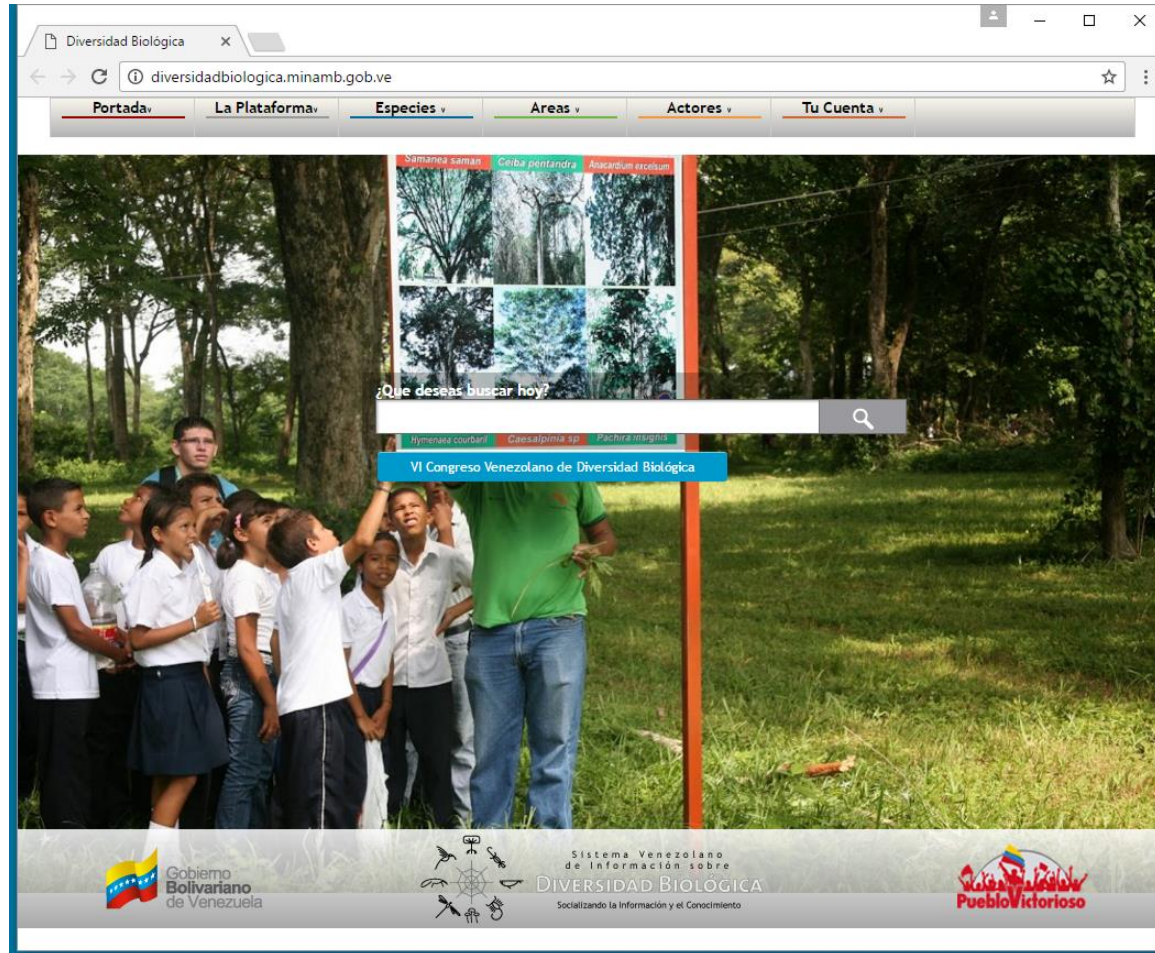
Diversidad Biológica ×

diversidadbiologica.minamb.gob.ve

Portada | La Plataforma | Especies | Areas | Actores | Tu Cuenta

Samanea saman | Ceiba pentandra | Anacardium excelsum

¿Que deseas buscar hoy?

Hymenaea courbaril | Caesalpinia sp | Pachira insignis

VI Congreso Venezolano de Diversidad Biológica

Gobierno Bolivariano de Venezuela

Sistema Venezolano de Información sobre DIVERSIDAD BIOLÓGICA
Socializando la Información y el Conocimiento

PuebloVictorioso